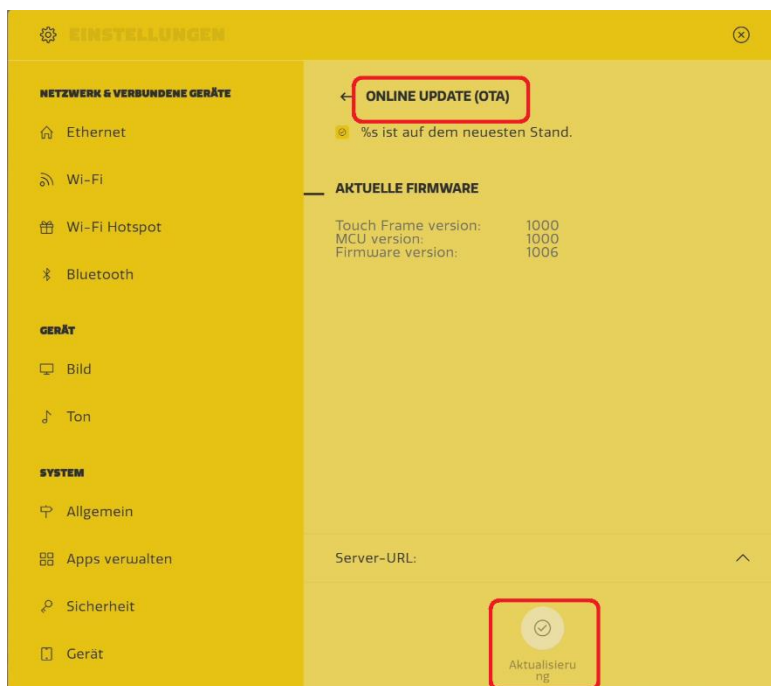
EINSTELLUNGEN

NETZWERK & VERBUNDENE GERÄTE

Ethernet

Wi-Fi

Wi-Fi Hotspot

Bluetooth

GERÄT

Bild

Ton

SYSTEM

Allgemein

Apps verwalten

Sicherheit

Gerät

← ONLINE UPDATE (OTA)

%s ist auf dem neuesten Stand.

AKTUELLE FIRMWARE

| | |
|---|---|
| Touch Frame version: | 1000 |
| MCU version: | 1000 |
| Firmware version: | 1006 |

Server-URL:

Aktualisierung